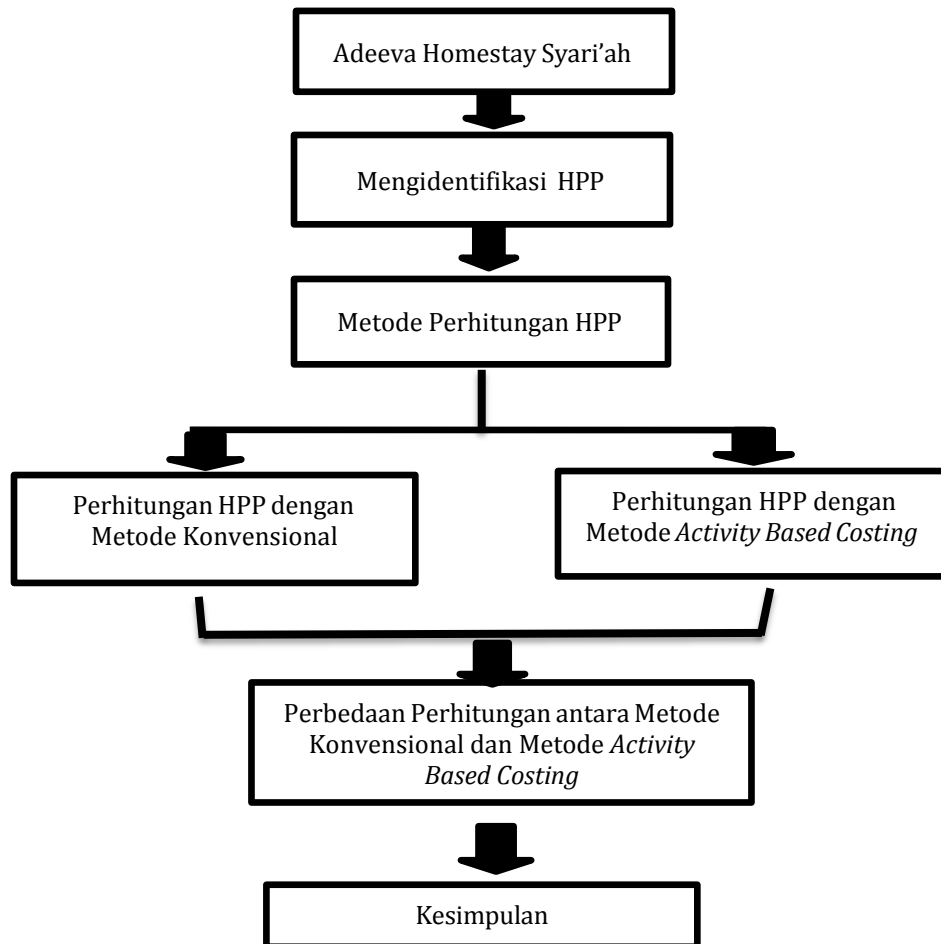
Adeeva Homestay Syari'ah

Mengidentifikasi HPP

Metode Perhitungan HPP

Perhitungan HPP dengan Metode Konvensional

Perhitungan HPP dengan Metode *Activity Based Costing*

Perbedaan Perhitungan antara Metode Konvensional dan Metode *Activity Based Costing*

Kesimpulan